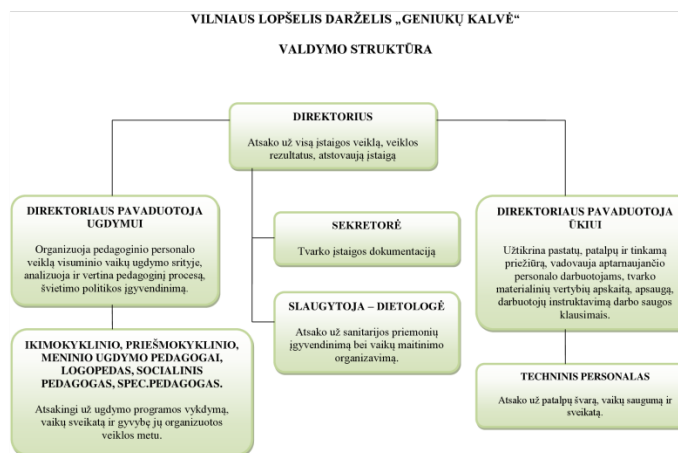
VILNIAUS LOPŠELIS DARŽELIS „GENIUKŲ KALVĖ“

VALDYMO STRUKTŪRA

DIREKTORIUS

Atsako už visą įstaigos veiklą, veiklos rezultatus, atstovauja įstaigą

DIREKTORIAUS PAVADUOTOJA UGDYMUI

Organizuoja pedagoginio personalo veiklą visuminio vaikų ugdymo srityje, analizuoja ir vertina pedagoginį procesą, švietimo politikos įgyvendinimą.

SEKRETORĖ

Tvarko įstaigos dokumentaciją

DIREKTORIAUS PAVADUOTOJA ŪKIUI

Užtikrina pastatų, patalpų ir tinkamą priežiūrą, vadovauja aptarnaujančio personalo darbuotojams, tvarko materialinių vertybių apskaitą, apsaugą, darbuotojų instruktavimą darbo saugos klausimais.

SLAUGYTOJA – DIETOLOGĖ

Atsako už sanitarijos priemonių įgyvendinimą bei vaikų maitinimo organizavimą.

IKIMOKYKLINIO, PRIEŠMOKYKLINIO, MENINIO UGDYMO PEDAGOGAI, LOGOPEDAS, SOCIALINIS PEDAGOGAS, SPEC.PEDAGOGAS.

Atsakingi už ugdymo programos vykdymą, vaikų sveikatą ir gyvybę jų organizuotos veiklos metu.

TECHNINIS PERSONALAS

Atsako už patalpų švarą, vaikų saugumą ir sveikatą.